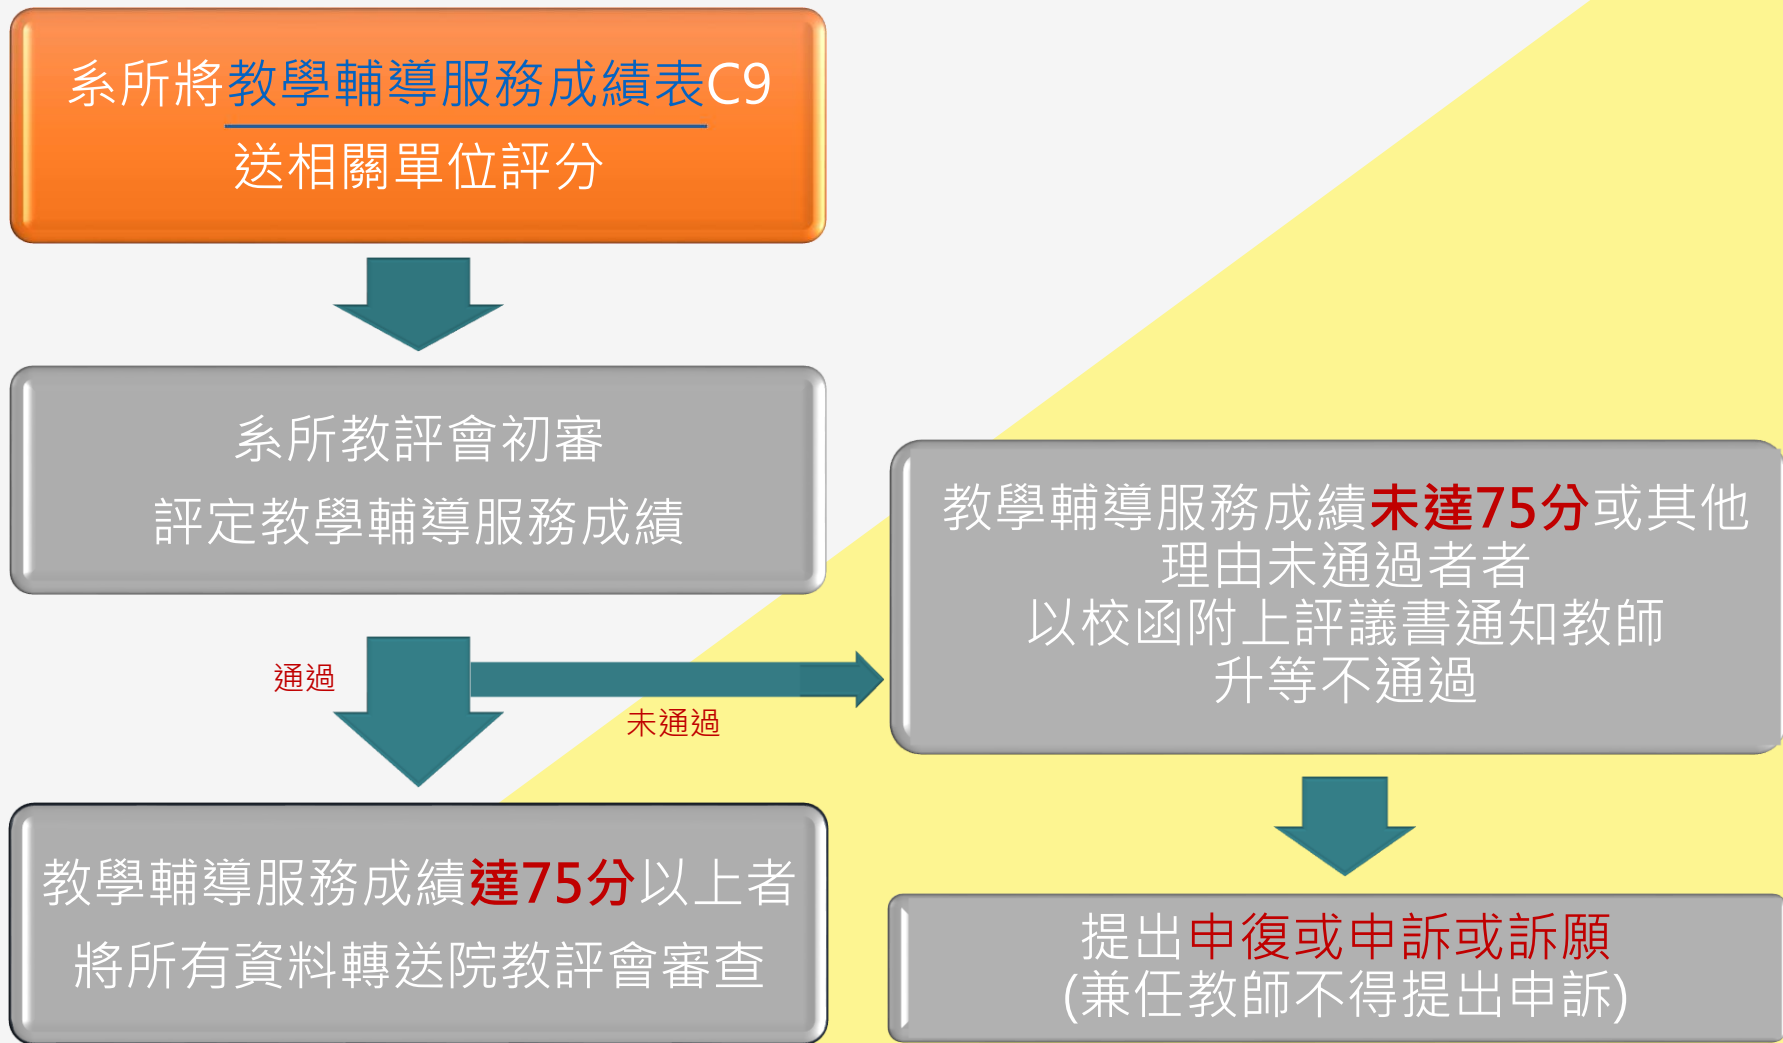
系所將教學輔導服務成績表C9
送相關單位評分

系所教評會初審
評定教學輔導服務成績

通過

未通過

教學輔導服務成績未達75分或其他理由未通過者者
以校函附上評議書通知教師
升等不通過

教學輔導服務成績達75分以上者
將所有資料轉送院教評會審查

提出申復或申訴或訴願
(兼任教師不得提出申訴)